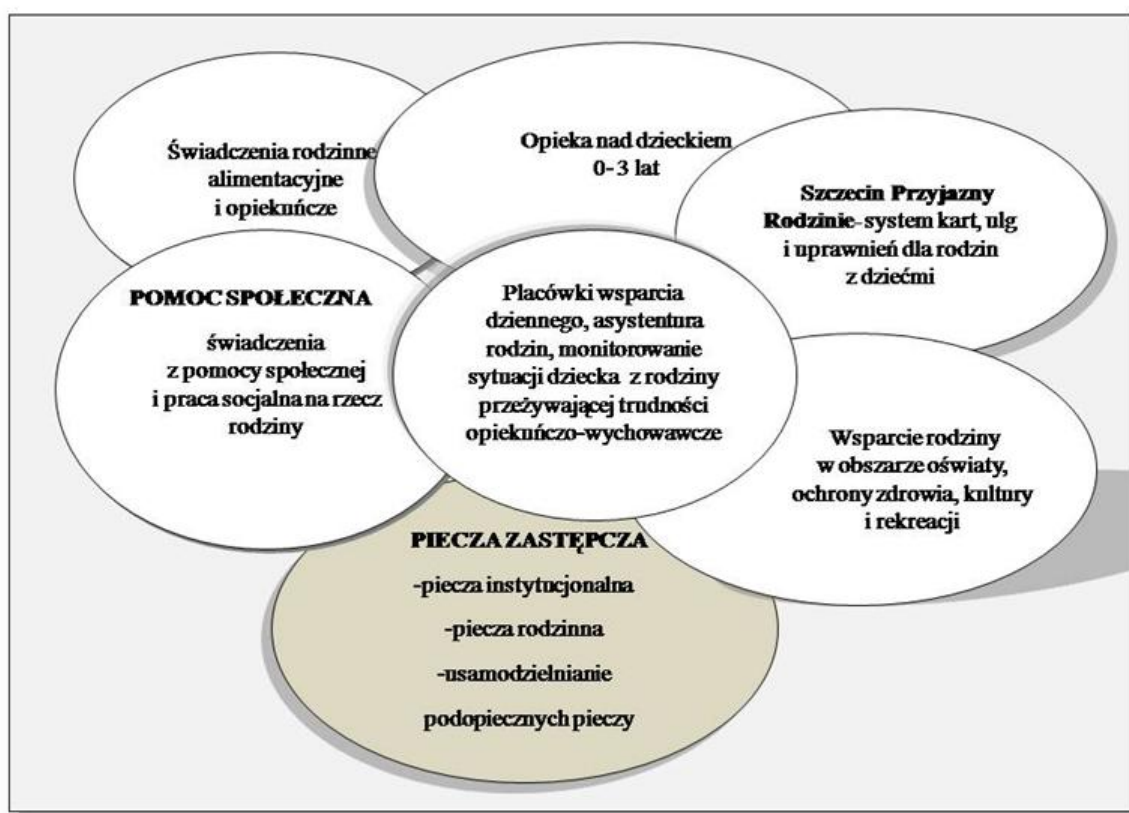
Świadczenia rodzinne alimentacyjne i opiekuńcze

Opieka nad dzieckiem 0- 3 lat

Szczecin Przyjazny Rodzinie- system kart, ulg i uprawnień dla rodzin z dziećmi

POMOC SPOŁECZNA

świadczenia z pomocy społecznej i praca socjalna na rzecz rodziny

Placówki wsparcia dziennego, asystentura rodzin, monitorowanie sytuacji dziecka z rodziny przeżywającej trudności opiekuńczo-wychowawcze

Wsparcie rodziny w obszarze oświaty, ochrony zdrowia, kultury i rekreacji

PIECZA ZASTĘPCZA

-piecza instytucjonalna

-piecza rodzinna

-usamodzielnianie podopiecznych pieczy